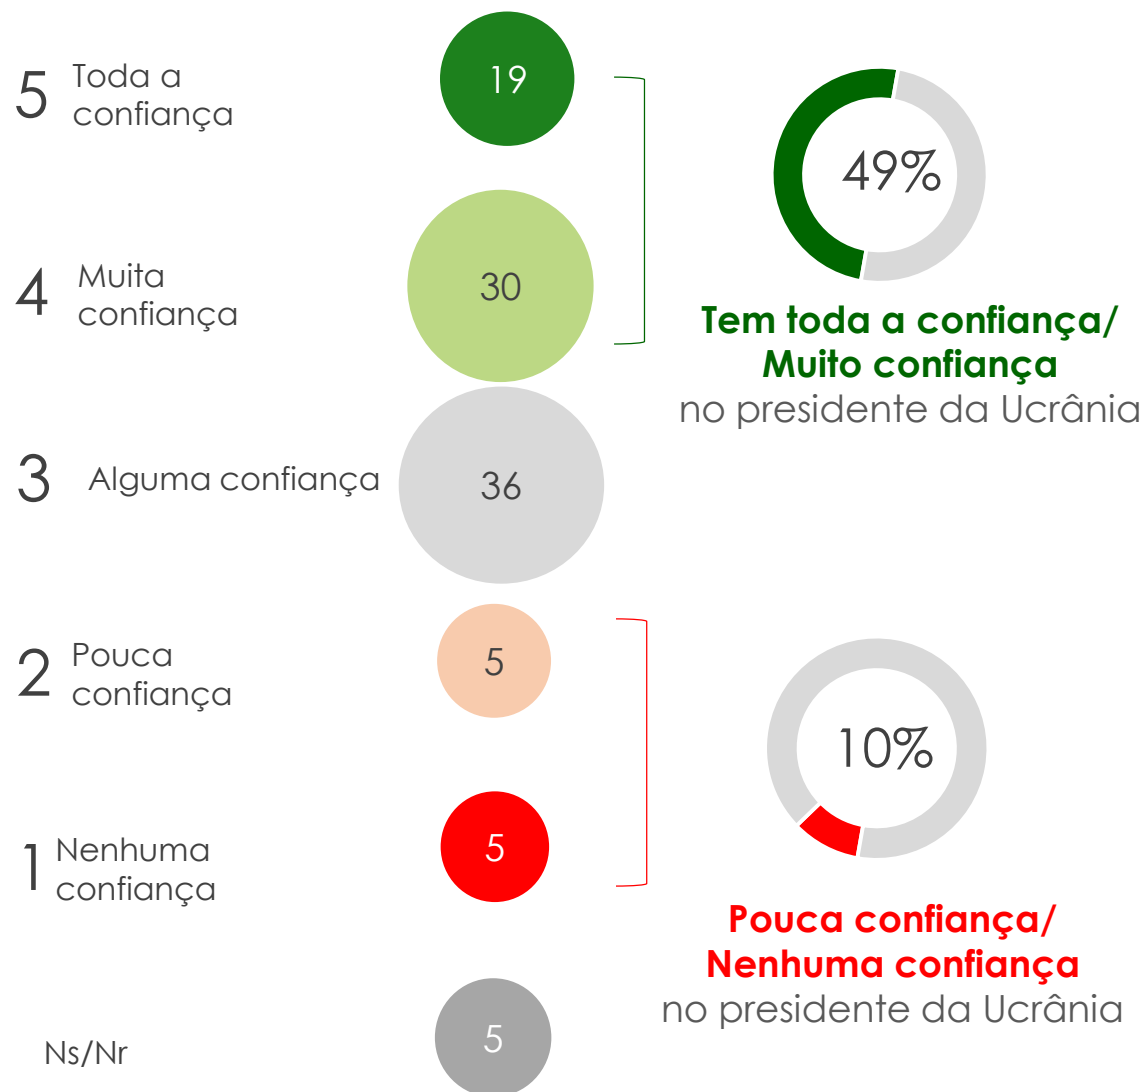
5 Toda a confiança

19

49%

Tem toda a confiança/ Muito confiança no presidente da Ucrânia

4 Muita confiança

30

3 Alguma confiança

36

2 Pouca confiança

5

10%

1 Nenhuma confiança

5

Pouca confiança/ Nenhuma confiança no presidente da Ucrânia

Ns/Nr

5